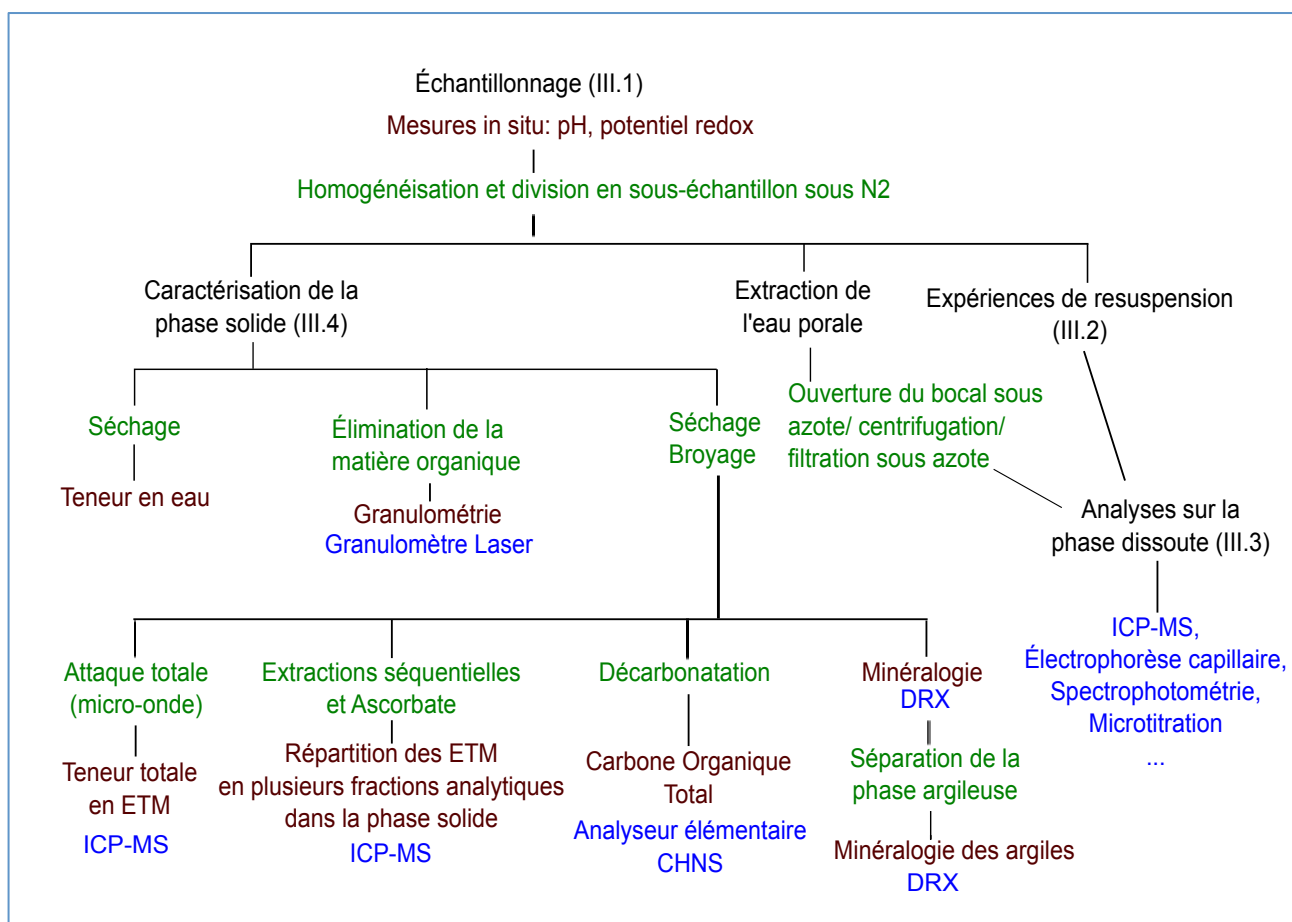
Échantillonnage (III.1)
Mesures in situ: pH, potentiel redox
Homogénéisation et division en sous-échantillon sous N2

Caractérisation de la phase solide (III.4)

Séchage
Teneur en eau

Élimination de la matière organique
Granulométrie
Granulomètre Laser

Séchage
Broyage

Attaque totale (micro-onde)
Teneur totale en ETM
ICP-MS

Extractions séquentielles et Ascorbate
Répartition des ETM en plusieurs fractions analytiques dans la phase solide
ICP-MS

Décarbonatation
Carbone Organique Total
Analyseur élémentaire CHNS

Minéralogie
DRX
Séparation de la phase argileuse
Minéralogie des argiles
DRX

Extraction de l'eau porale
Ouverture du bocal sous azote/ centrifugation/ filtration sous azote

Expériences de resuspension (III.2)

Analyses sur la phase dissoute (III.3)
ICP-MS,
Électrophorèse capillaire,
Spectrophotométrie,
Microtitration
...